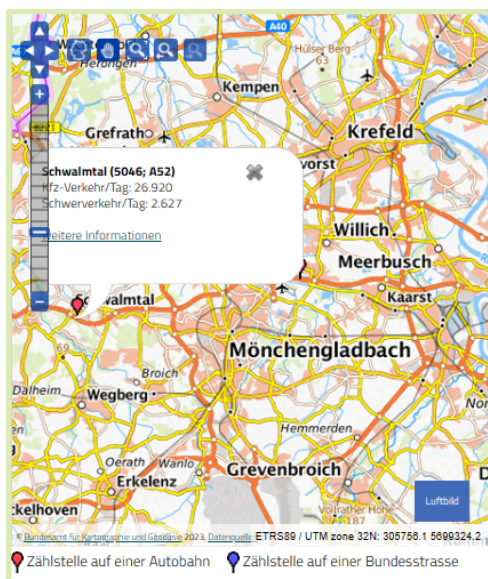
A40
Hüser Berg
63
Herongen
Kempen
Krefeld
Gefrath
vorst
Schwalmtal (5046; A52)
Kfz-Verkehr/Tag: 26.920
Schwerverkehr/Tag: 2.627
Weitere Informationen
Willich
Meerbusch
Kaarst
Schwalmtal
Mönchengladbach
Dalheim
Broich
Wegberg
Hemmerden
Oerath
Wanlo
Grevenbroich
Erkelenz
ckelhoven
Luftbild
© Bundesamt für Kartographie und Geodäsie 2023, Datenquelle
ETRS89 / UTM zone 32N: 305756.1 5699324.2
Zählstelle auf einer Autobahn
Zählstelle auf einer Bundesstrasse